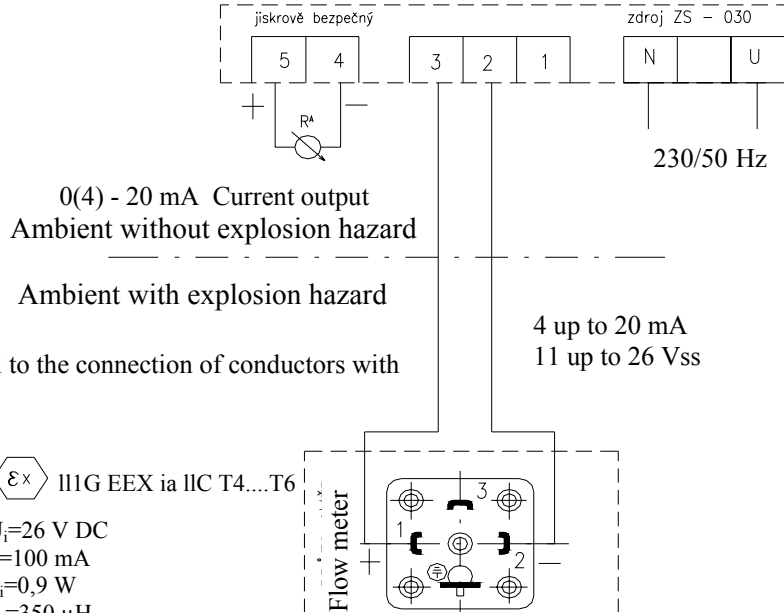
jiskrově bezpečný

zdroj ZS – 030

| 5 | 4 |
|---|---|

| 3 | 2 | 1 |
|---|---|---|

| N | | U |
|---|---|---|

+ —

R<sup>A</sup>

230/50 Hz

0(4) - 20 mA Current output
Ambient without explosion hazard

Ambient with explosion hazard

4 up to 20 mA
11 up to 26 Vss

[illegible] to the connection of conductors with

ll1G EEX ia llC T4....T6

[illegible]$_i$=26 V DC
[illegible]=100 mA
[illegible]$_i$=0,9 W
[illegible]=350 µH

Flow meter

3
1
2
+ —